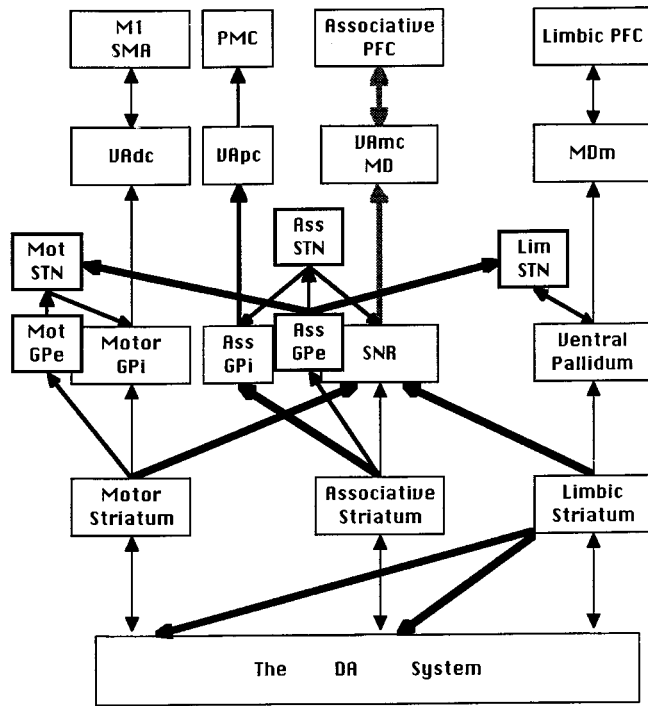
M1 SMA

PMC

Associative PFC

Limbic PFC

VAdc

VApc

VAmc MD

MDm

Ass STN

Mot STN

Lim STN

Mot GPe

Motor GPi

Ass GPi

Ass GPe

SNR

Ventral Pallidum

Motor Striatum

Associative Striatum

Limbic Striatum

The DA System